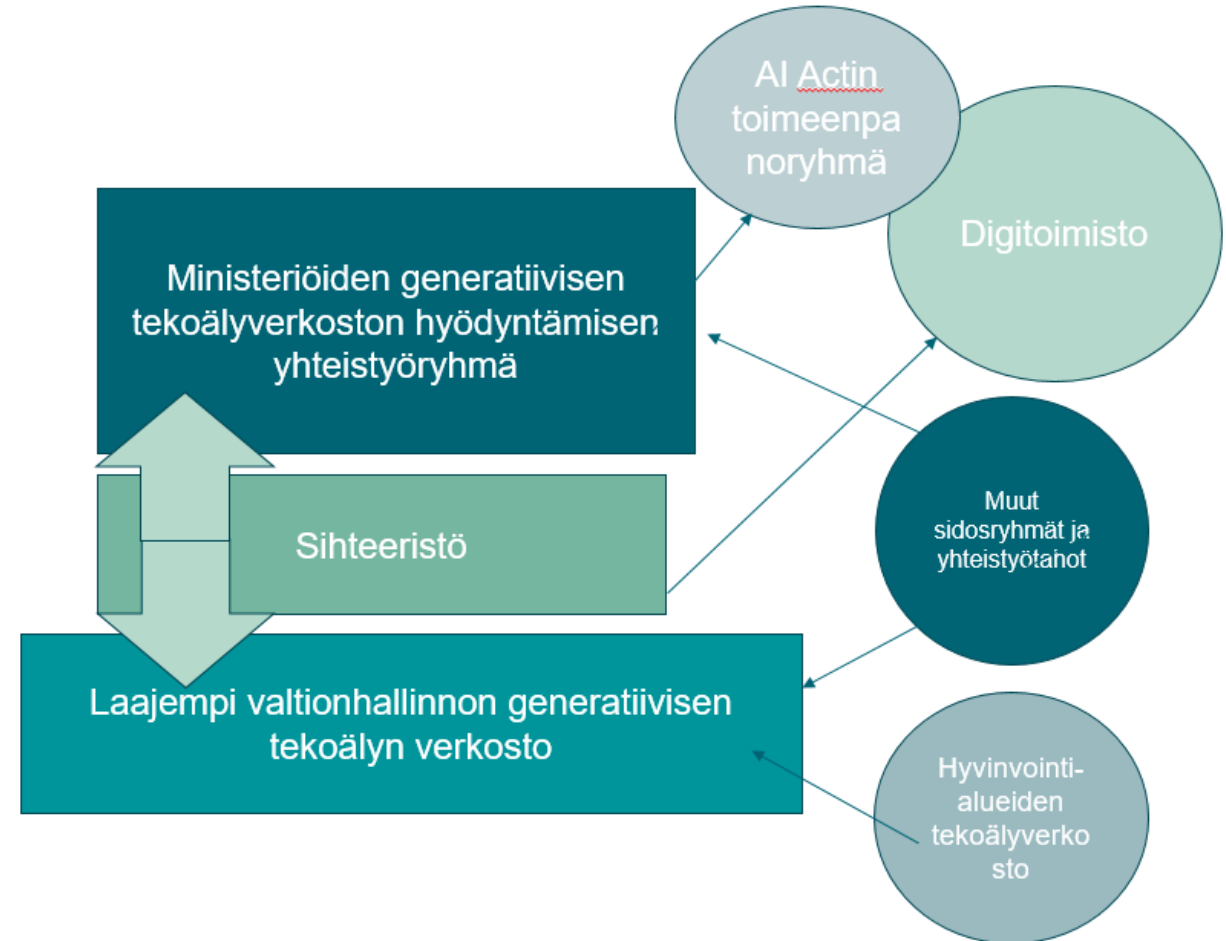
AI Actin toimeenpanoryhmä

Digitoimisto

Ministeriöiden generatiivisen tekoälyverkoston hyödyntämisen yhteistyöryhmä

Sihteeristö

Muut sidosryhmät ja yhteistyötahot

Laajempi valtionhallinnon generatiivisen tekoälyn verkosto

Hyvinvointi-alueiden tekoälyverkosto